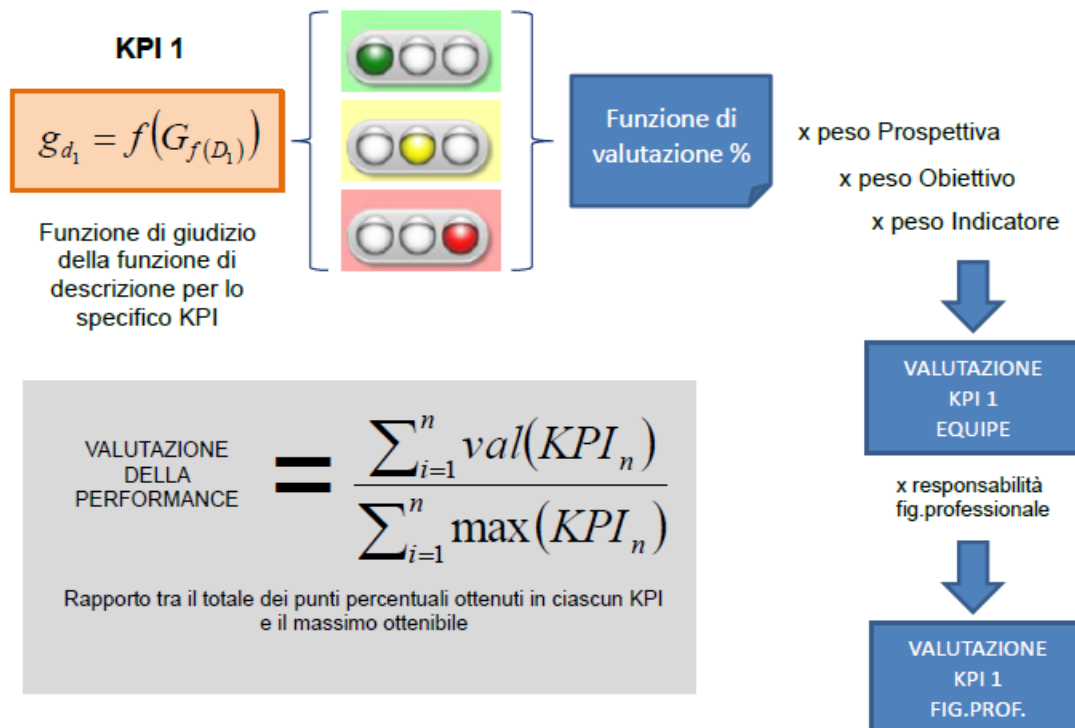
KPI 1

$g_{d_1} = f\left(G_{f(D_1)}\right)$

Funzione di giudizio della funzione di descrizione per lo specifico KPI

Funzione di valutazione %

x peso Prospettiva

x peso Obiettivo

x peso Indicatore

VALUTAZIONE KPI 1 EQUIPE

x responsabilità fig.professionale

VALUTAZIONE KPI 1 FIG.PROF.

VALUTAZIONE DELLA PERFORMANCE $= \frac{\sum_{i=1}^{n} val(KPI_n)}{\sum_{i=1}^{n} \max(KPI_n)}$

Rapporto tra il totale dei punti percentuali ottenuti in ciascun KPI e il massimo ottenibile